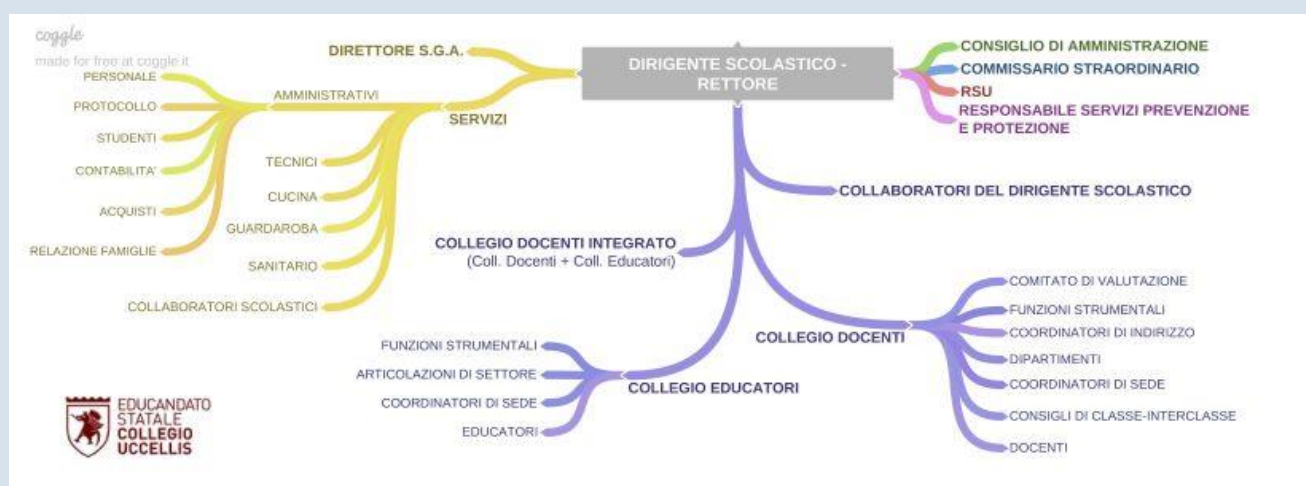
coggle
made for free at coggle.it

DIRIGENTE SCOLASTICO - RETTORE

CONSIGLIO DI AMMINISTRAZIONE
COMMISSARIO STRAORDINARIO
RSU
RESPONSABILE SERVIZI PREVENZIONE E PROTEZIONE

DIRETTORE S.G.A.

SERVIZI
AMMINISTRATIVI
PERSONALE
PROTOCOLLO
STUDENTI
CONTABILITA'
ACQUISTI
RELAZIONE FAMIGLIE
TECNICI
CUCINA
GUARDAROBA
SANITARIO
COLLABORATORI SCOLASTICI

COLLABORATORI DEL DIRIGENTE SCOLASTICO

COLLEGIO DOCENTI INTEGRATO
(Coll. Docenti + Coll. Educatori)

COLLEGIO DOCENTI
COMITATO DI VALUTAZIONE
FUNZIONI STRUMENTALI
COORDINATORI DI INDIRIZZO
DIPARTIMENTI
COORDINATORI DI SEDE
CONSIGLI DI CLASSE-INTERCLASSE
DOCENTI

COLLEGIO EDUCATORI
FUNZIONI STRUMENTALI
ARTICOLAZIONI DI SETTORE
COORDINATORI DI SEDE
EDUCATORI

EDUCANDATO STATALE
COLLEGIO UCCELLIS